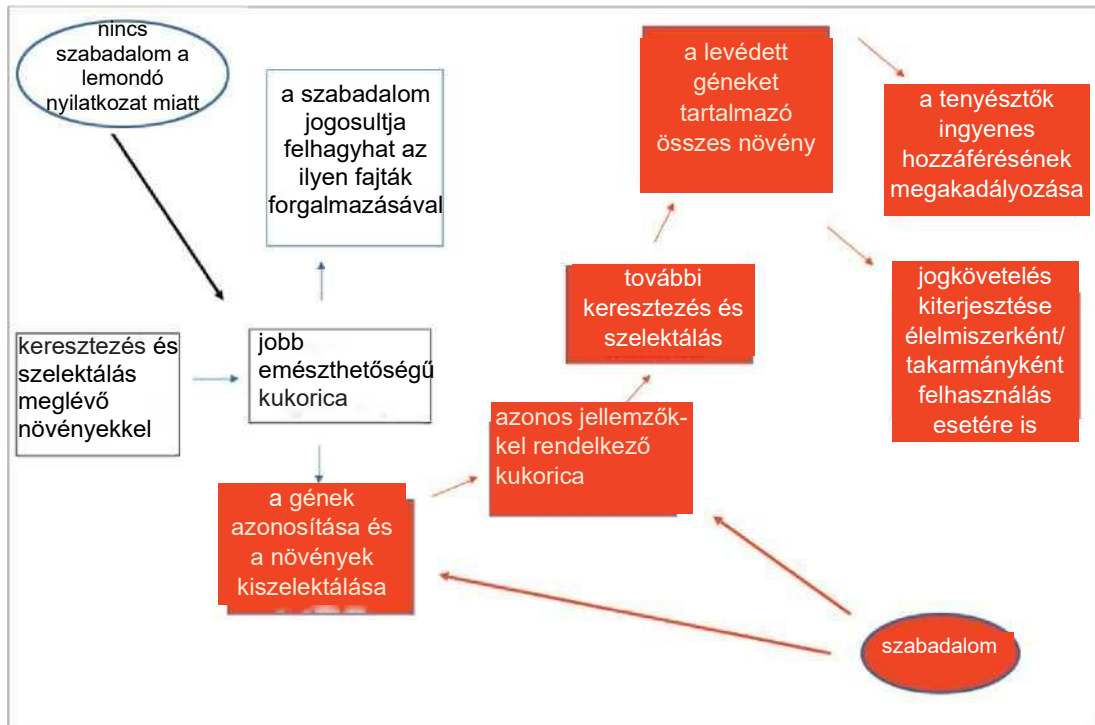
nincs szabadalom a lemondó nyilatkozat miatt

a szabadalom jogosultja felhagyhat az ilyen fajták forgalmazásával

keresztezés és szelektálás meglévő növényekkel

jobb emészthetőségű kukorica

a gének azonosítása és a növények kiszelektálása

azonos jellemzők-kel rendelkező kukorica

további keresztezés és szelektálás

a levédett géneket tartalmazó összes növény

a tenyésztők ingyenes hozzáférésének megakadályozása

jogkövetelés kiterjesztése élelmiszerként/ takarmányként felhasználás esetére is

szabadalom